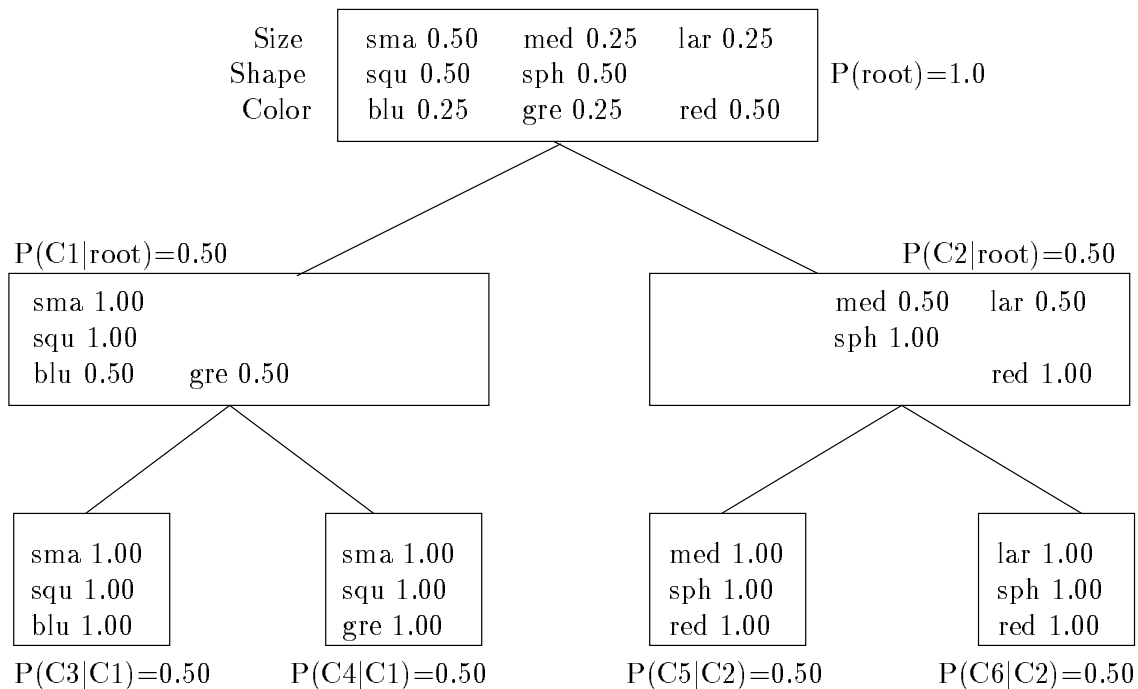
Size
Shape
Color

sma 0.50 med 0.25 lar 0.25
squ 0.50 sph 0.50
blu 0.25 gre 0.25 red 0.50

P(root)=1.0

P(C1|root)=0.50

sma 1.00
squ 1.00
blu 0.50 gre 0.50

P(C2|root)=0.50

med 0.50 lar 0.50
sph 1.00
red 1.00

sma 1.00
squ 1.00
blu 1.00

P(C3|C1)=0.50

sma 1.00
squ 1.00
gre 1.00

P(C4|C1)=0.50

med 1.00
sph 1.00
red 1.00

P(C5|C2)=0.50

lar 1.00
sph 1.00
red 1.00

P(C6|C2)=0.50